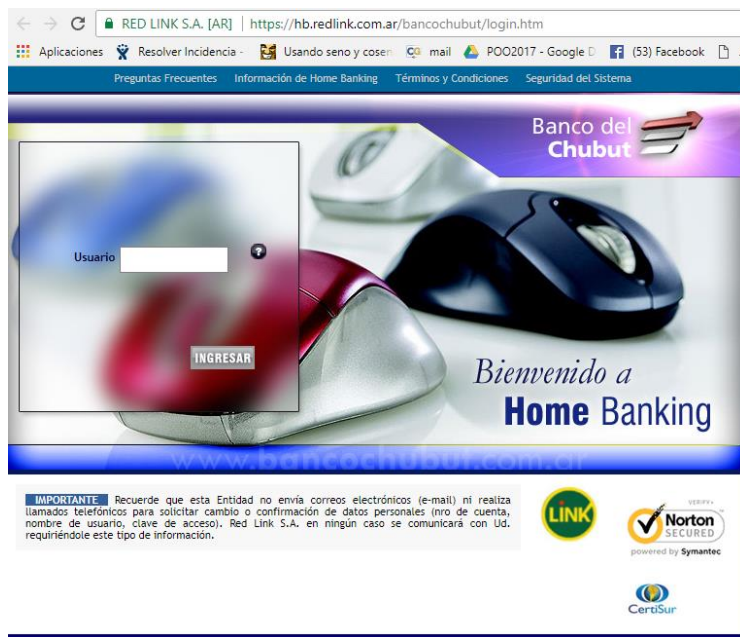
RED LINK S.A. [AR] | https://hb.redlink.com.ar/bancochubut/login.htm

Aplicaciones  Resolver Incidencia -  Usando seno y cosen  mail  POO2017 - Google D  (53) Facebook

Preguntas Frecuentes  Información de Home Banking  Términos y Condiciones  Seguridad del Sistema

Banco del Chubut

Usuario

INGRESAR

Bienvenido a
Home Banking

www.bancochubut.com.ar

IMPORTANTE Recuerde que esta Entidad no envía correos electrónicos (e-mail) ni realiza llamados telefónicos para solicitar cambio o confirmación de datos personales (nro de cuenta, nombre de usuario, clave de acceso). Red Link S.A. en ningún caso se comunicará con Ud. requiriéndole este tipo de información.

LINK

VERIFY
Norton
SECURED
powered by Symantec

CertiSur